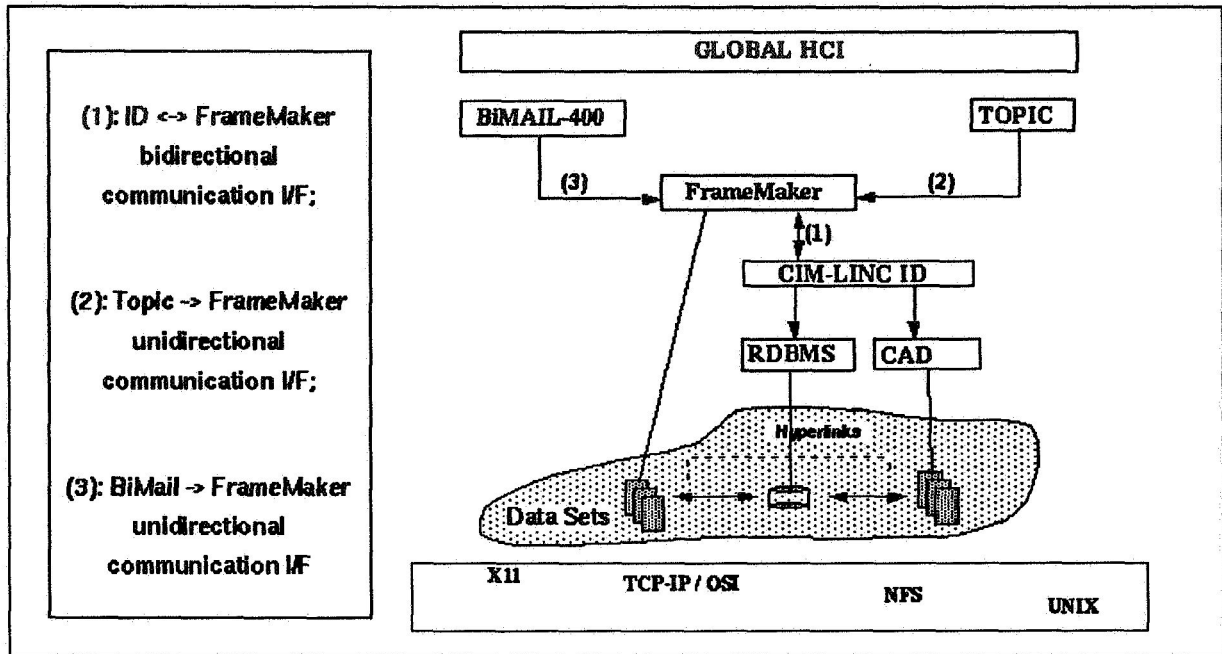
(1): ID <-> FrameMaker bidirectional communication I/F;

(2): Topic -> FrameMaker unidirectional communication I/F;

(3): BiMail -> FrameMaker unidirectional communication I/F

GLOBAL HCI

BiMAIL-400

TOPIC

(3)

FrameMaker

(2)

(1)

CIM-LINC ID

RDBMS

CAD

Hyperlinks

Data Sets

X11

TCP-IP / OSI

NFS

UNIX